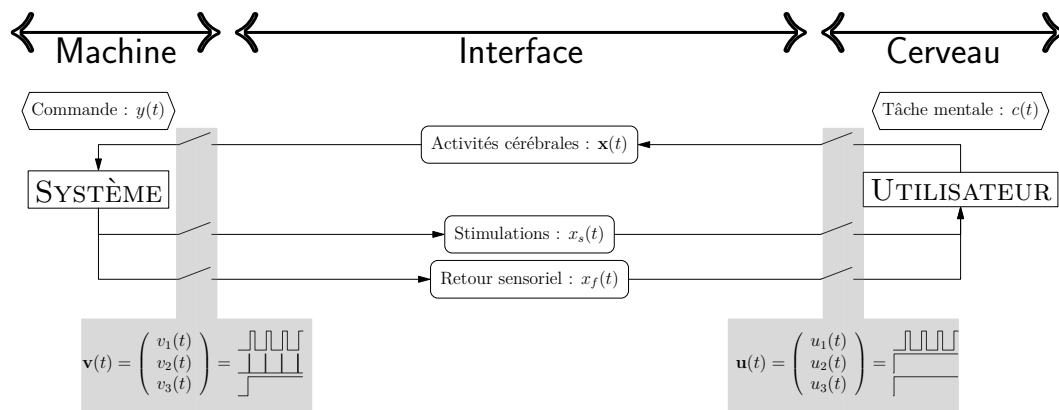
Machine

Interface

Cerveau

Commande : $y(t)$

Tâche mentale : $c(t)$

Activités cérébrales : $\mathbf{x}(t)$

SYSTÈME

UTILISATEUR

Stimulations : $x_s(t)$

Retour sensoriel : $x_f(t)$

$\mathbf{v}(t) = \begin{pmatrix} v_1(t) \\ v_2(t) \\ v_3(t) \end{pmatrix} =$

$\mathbf{u}(t) = \begin{pmatrix} u_1(t) \\ u_2(t) \\ u_3(t) \end{pmatrix} =$